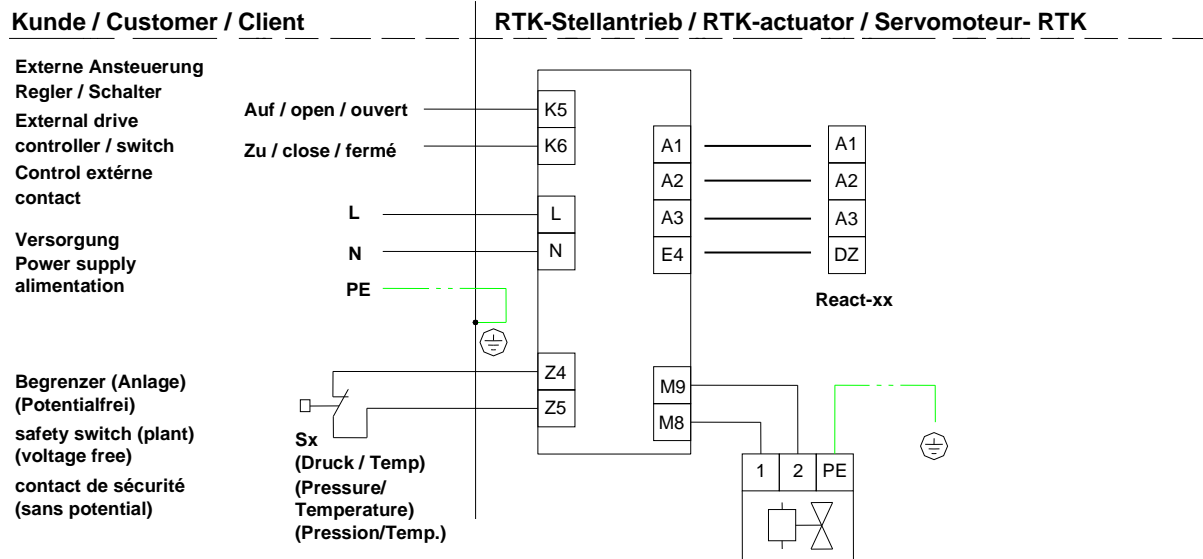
Kunde / Customer / Client

RTK-Stellantrieb / RTK-actuator / Servomoteur- RTK

Externe Ansteuerung
Regler / Schalter
External drive
controller / switch
Control extérne
contact

Auf / open / ouvert
Zu / close / fermé

K5
K6

A1
A2
A3
E4

A1
A2
A3
DZ

Versorgung
Power supply
alimentation

L
N
PE

L
N

React-xx

Begrenzer (Anlage)
(Potentialfrei)
safety switch (plant)
(voltage free)
contact de sécurité
(sans potential)

Z4
Z5

M9
M8

Sx
(Druck / Temp)
(Pressure/
Temperature)
(Pression/Temp.)

1
2
PE